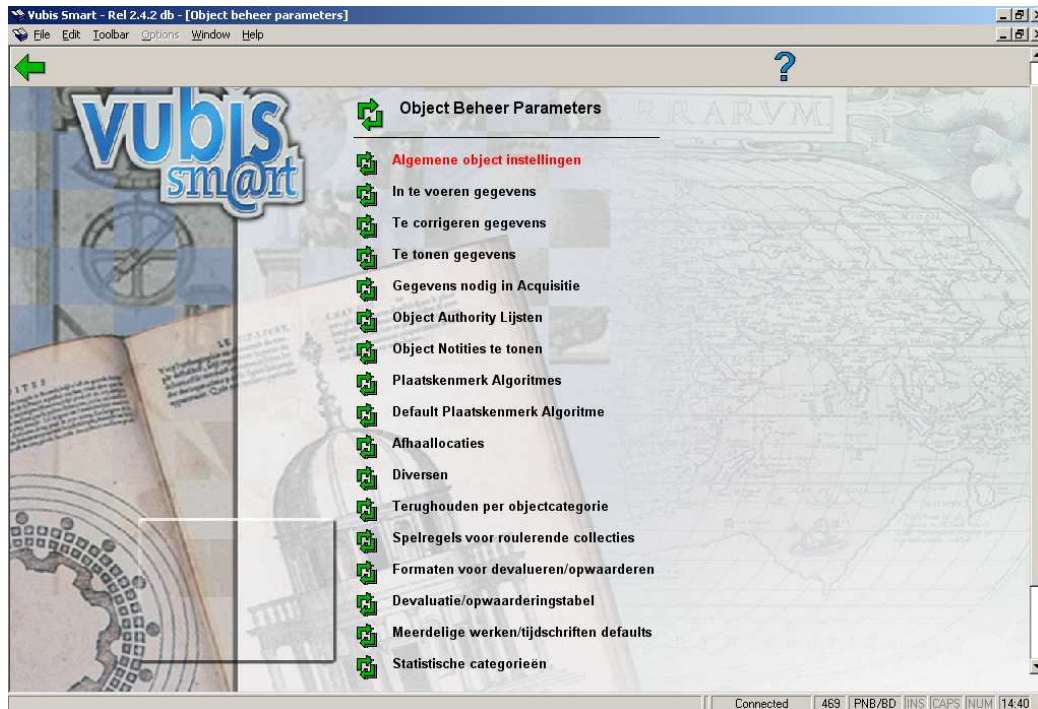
Vubis Smart - Rel 2.4.2 db - [Object beheer parameters]

File Edit Toolbar Options Window Help

?

vubis smart

Object Beheer Parameters

Algemene object instellingen
In te voeren gegevens
Te corrigeren gegevens
Te tonen gegevens
Gegevens nodig in Acquisitie
Object Authority Lijsten
Object Notities te tonen
Plaatskenmerk Algoritmes
Default Plaatskenmerk Algoritme
Afhaallocaties
Diversen
Terughouden per objectcategorie
Spelregels voor roulerende collecties
Formaten voor devalueren/opwaarderen
Devaluatie/opwaarderingstabel
Meerdelige werken/tijdschriften defaults
Statistische categorieen

Connected | 469 | PNB/BD | INS | CAPS | NUM | 14:40